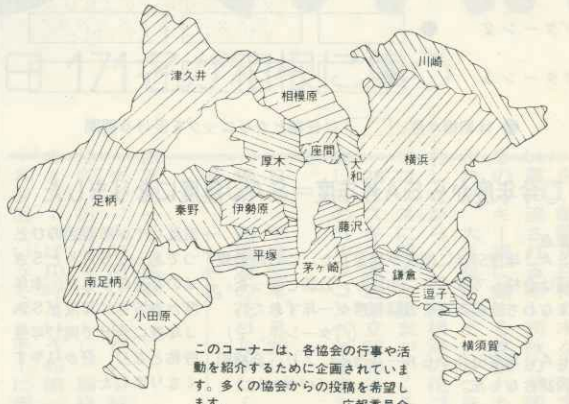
津久井

川崎

相模原

座間

大和

横浜

厚木

足柄

秦野

伊勢原

藤沢

平塚

茅ヶ崎

鎌倉

南足柄

逗子

小田原

横須賀

このコーナーは、各協会の行事や活動を紹介するために企画されています。多くの協会からの投稿を希望します。　　　　　広報委員会